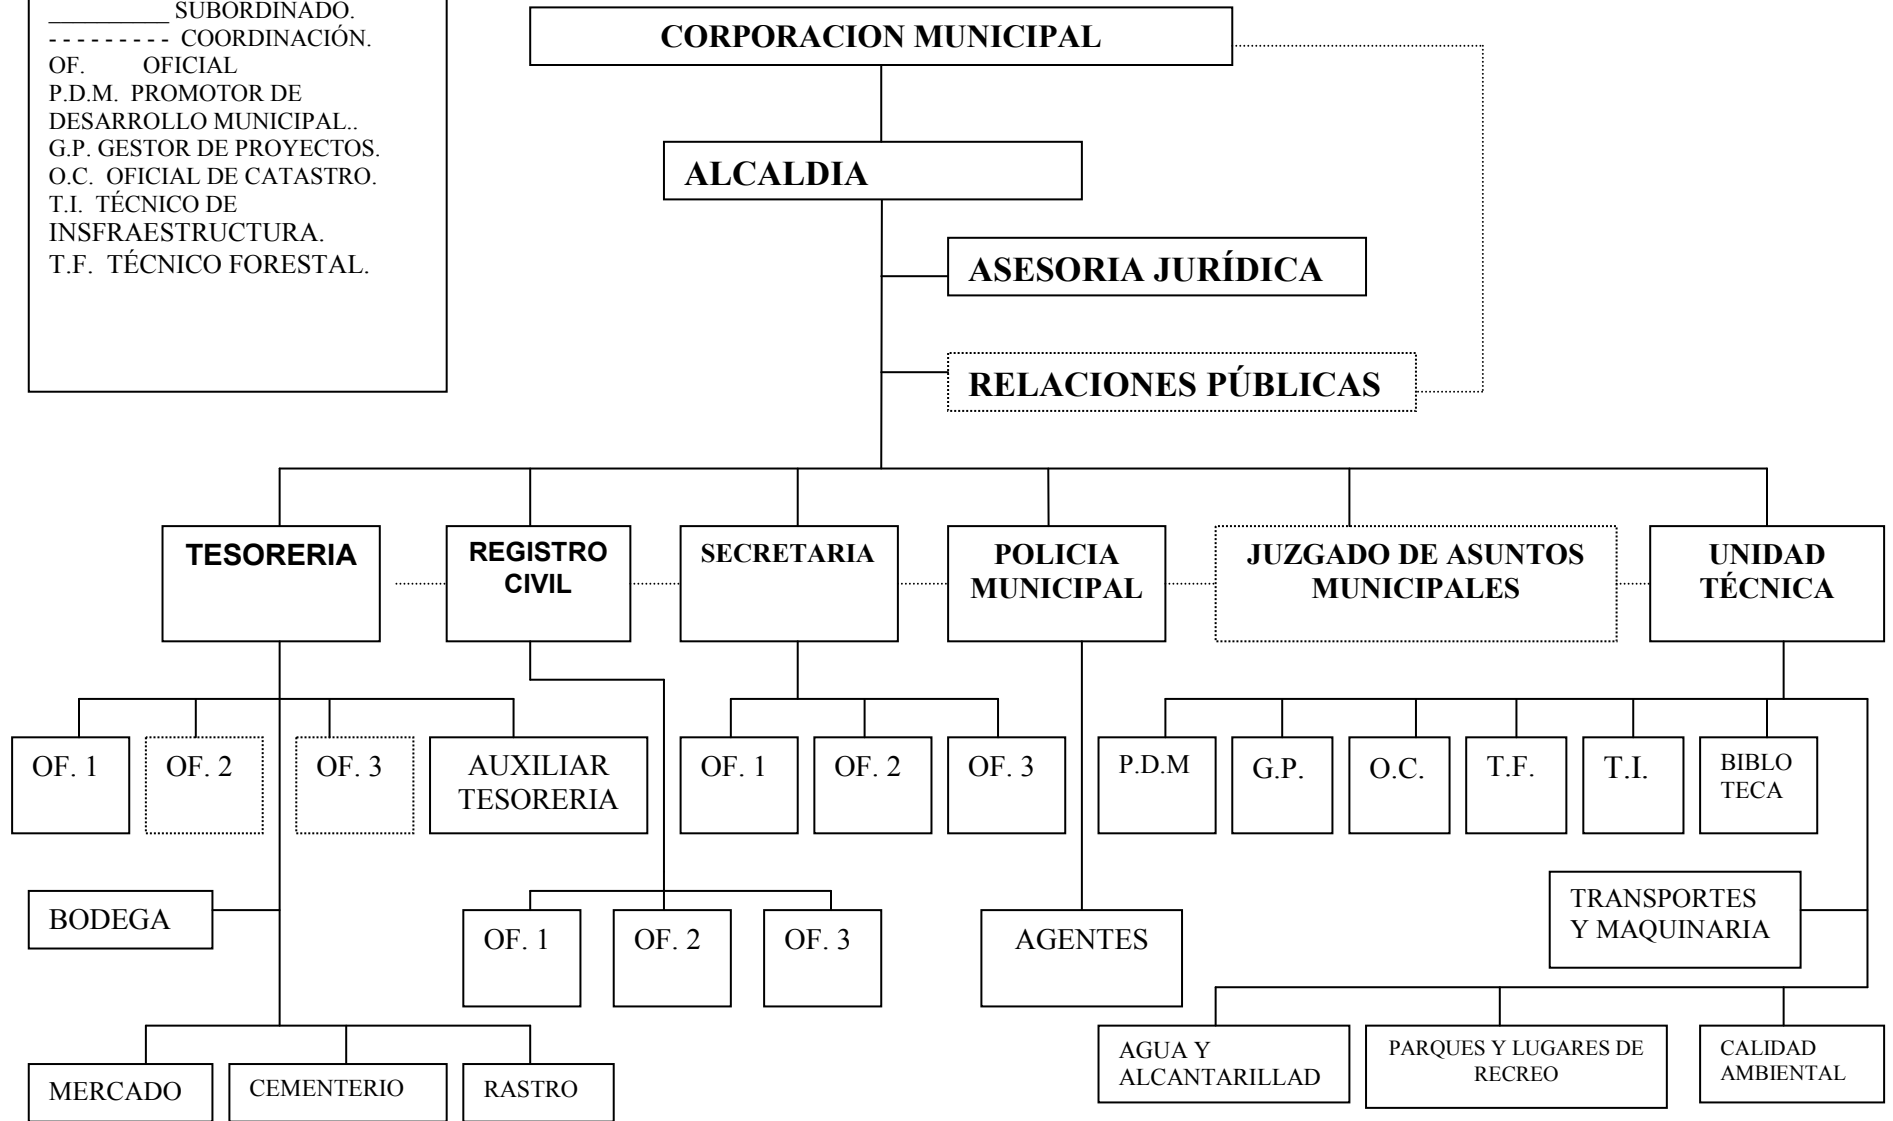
__________ SUBORDINADO.
- - - - - - - - - COORDINACIÓN.
OF. OFICIAL
P.D.M. PROMOTOR DE DESARROLLO MUNICIPAL..
G.P. GESTOR DE PROYECTOS.
O.C. OFICIAL DE CATASTRO.
T.I. TÉCNICO DE INSFRAESTRUCTURA.
T.F. TÉCNICO FORESTAL.

CORPORACION MUNICIPAL

ALCALDIA

ASESORIA JURÍDICA

RELACIONES PÚBLICAS

TESORERIA

REGISTRO CIVIL

SECRETARIA

POLICIA MUNICIPAL

JUZGADO DE ASUNTOS MUNICIPALES

UNIDAD TÉCNICA

OF. 1

OF. 2

OF. 3

AUXILIAR TESORERIA

OF. 1

OF. 2

OF. 3

P.D.M

G.P.

O.C.

T.F.

T.I.

BIBLO TECA

BODEGA

OF. 1

OF. 2

OF. 3

AGENTES

TRANSPORTES Y MAQUINARIA

MERCADO

CEMENTERIO

RASTRO

AGUA Y ALCANTARILLAD

PARQUES Y LUGARES DE RECREO

CALIDAD AMBIENTAL